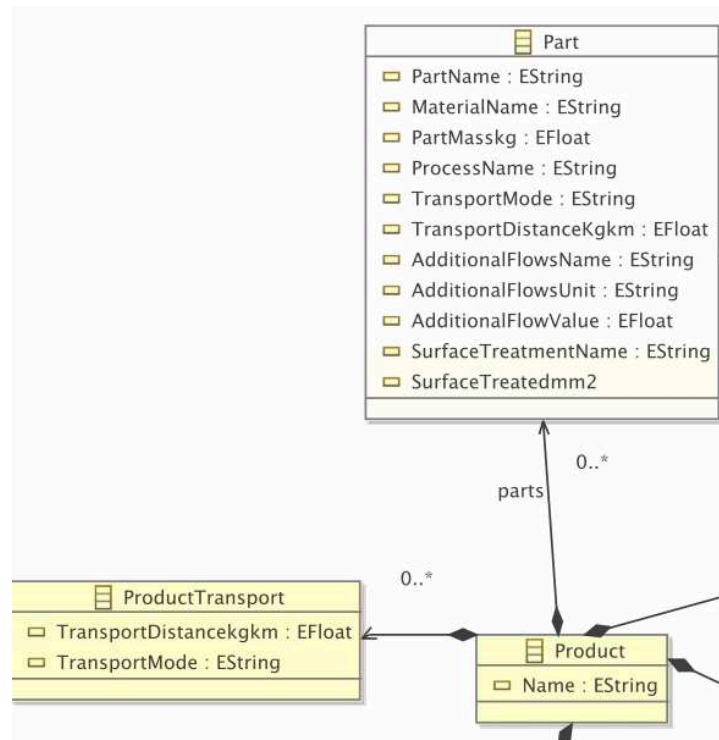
Part
PartName : EString
MaterialName : EString
PartMasskg : EFloat
ProcessName : EString
TransportMode : EString
TransportDistanceKgkm : EFloat
AdditionalFlowsName : EString
AdditionalFlowsUnit : EString
AdditionalFlowValue : EFloat
SurfaceTreatmentName : EString
SurfaceTreatedmm2

0..*
parts

0..*

ProductTransport
TransportDistancekgkm : EFloat
TransportMode : EString

Product
Name : EString